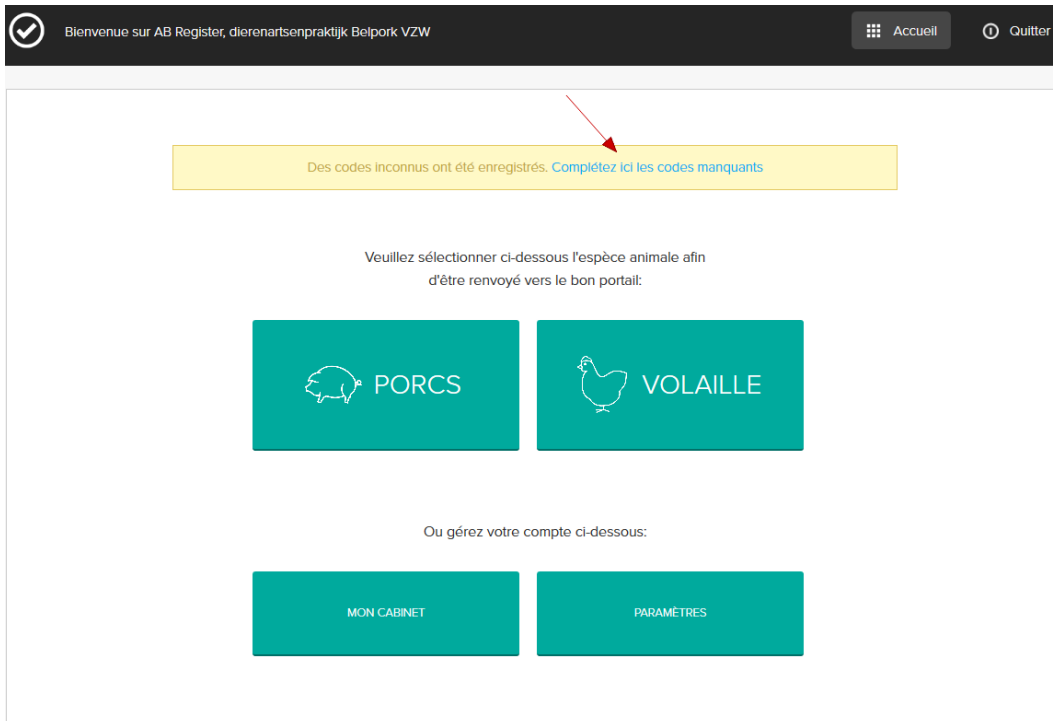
Bienvenue sur AB Register, dierenartsenpraktijk Belpork VZW

Accueil

Quitter

Des codes inconnus ont été enregistrés. Complétez ici les codes manquants

Veuillez sélectionner ci-dessous l'espèce animale afin d'être renvoyé vers le bon portail:

PORCS

VOLAILLE

Ou gérez votre compte ci-dessous:

MON CABINET

PARAMÈTRES